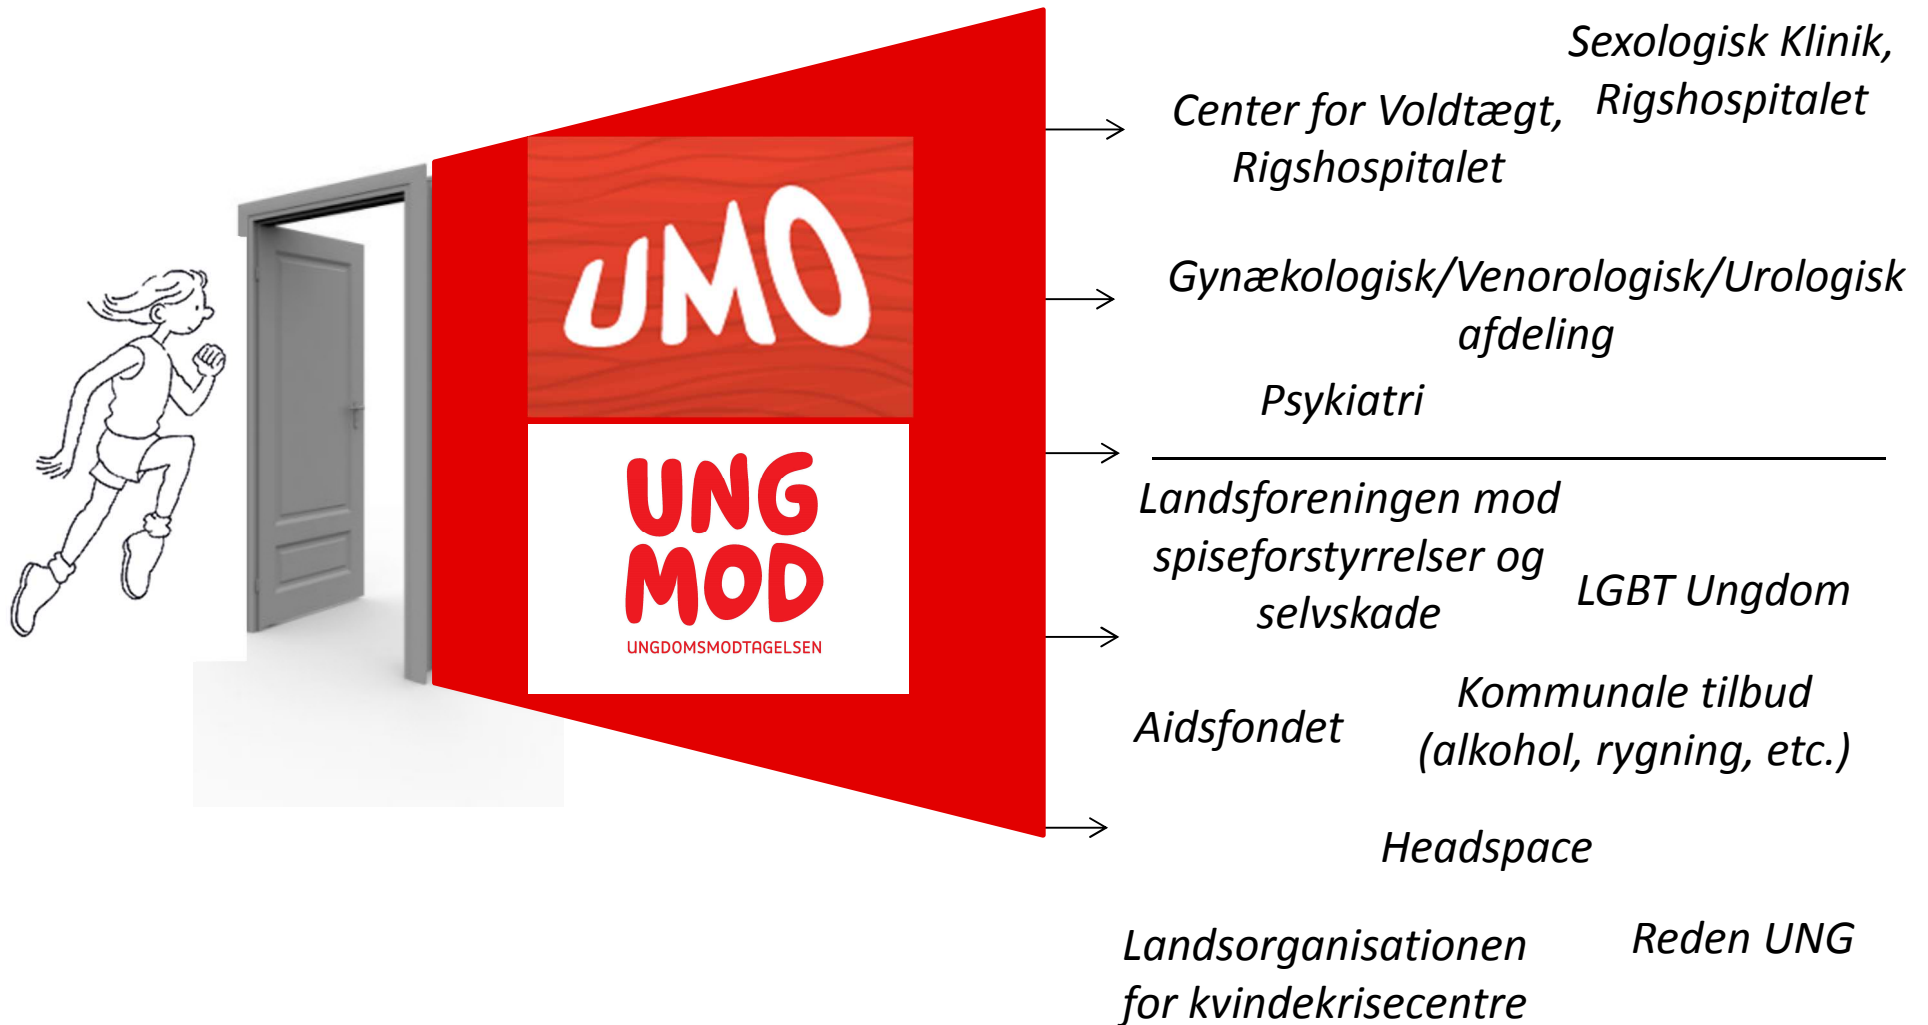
UMO

UNG MOD
UNGDOMSMODTAGELSEN

Sexologisk Klinik, Rigshospitalet

Center for Voldtægt, Rigshospitalet

Gynækologisk/Venorologisk/Urologisk afdeling

Psykiatri

Landsforeningen mod spiseforstyrrelser og selvskade

LGBT Ungdom

Aidsfondet

Kommunale tilbud (alkohol, rygning, etc.)

Headspace

Landsorganisationen for kvindekrisecentre

Reden UNG